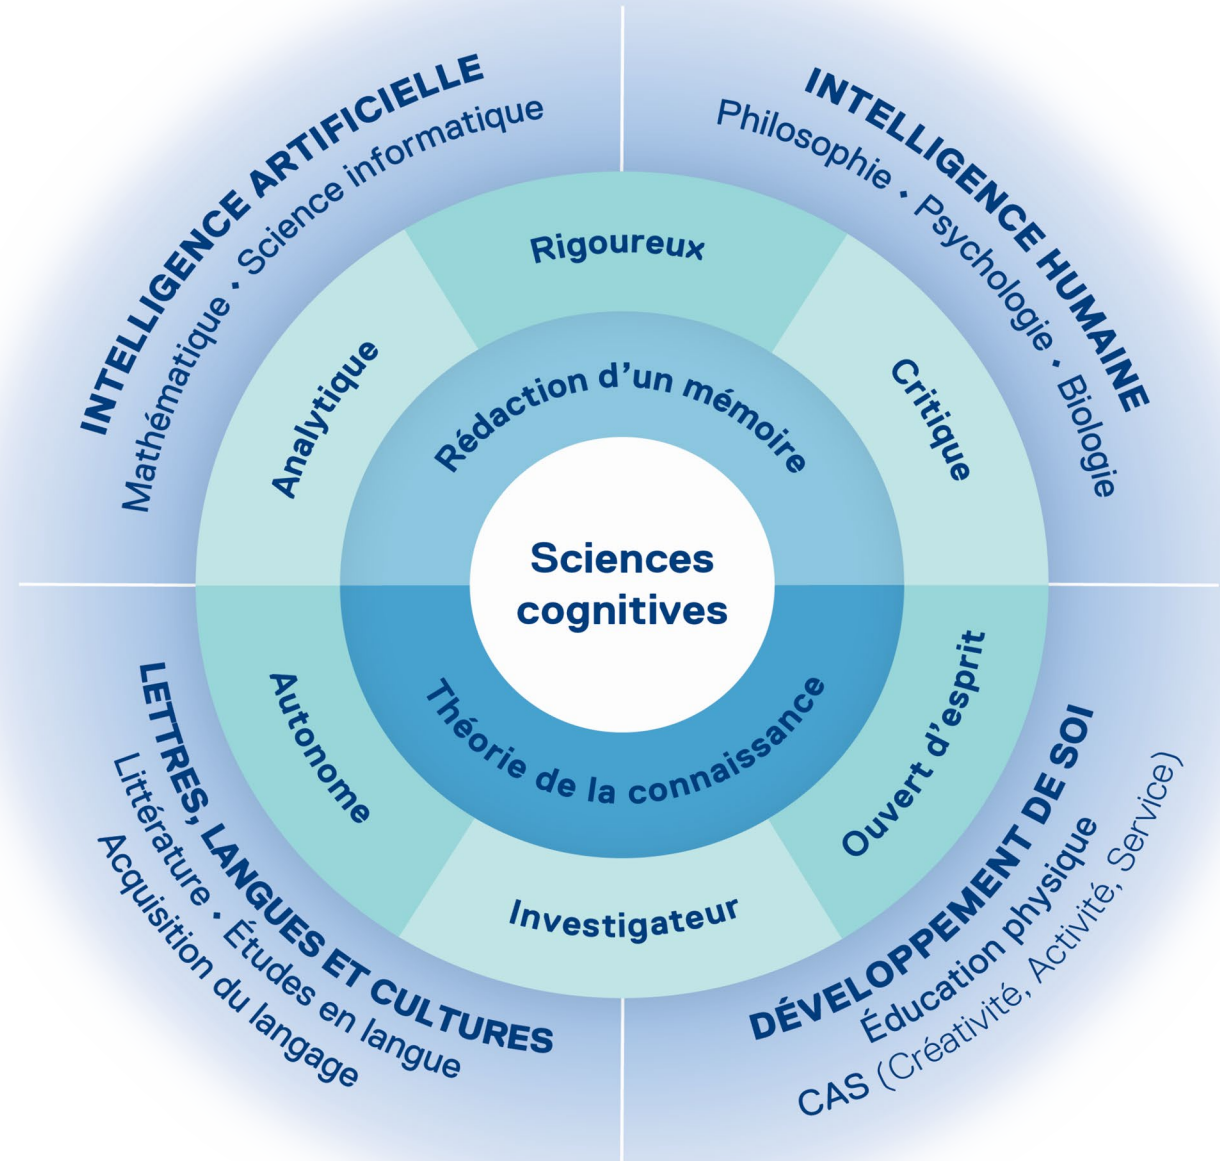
INTELLIGENCE ARTIFICIELLE
Mathématique • Science informatique

INTELLIGENCE HUMAINE
Philosophie • Psychologie • Biologie

Rigoureux

Analytique

Critique

Rédaction d'un mémoire

Sciences cognitives

Théorie de la connaissance

Autonome

Ouvert d'esprit

Investigateur

LETTRES, LANGUES ET CULTURES
Littérature • Études en langue
Acquisition du langage

DÉVELOPPEMENT DE SOI
Éducation physique
CAS (Créativité, Activité, Service)